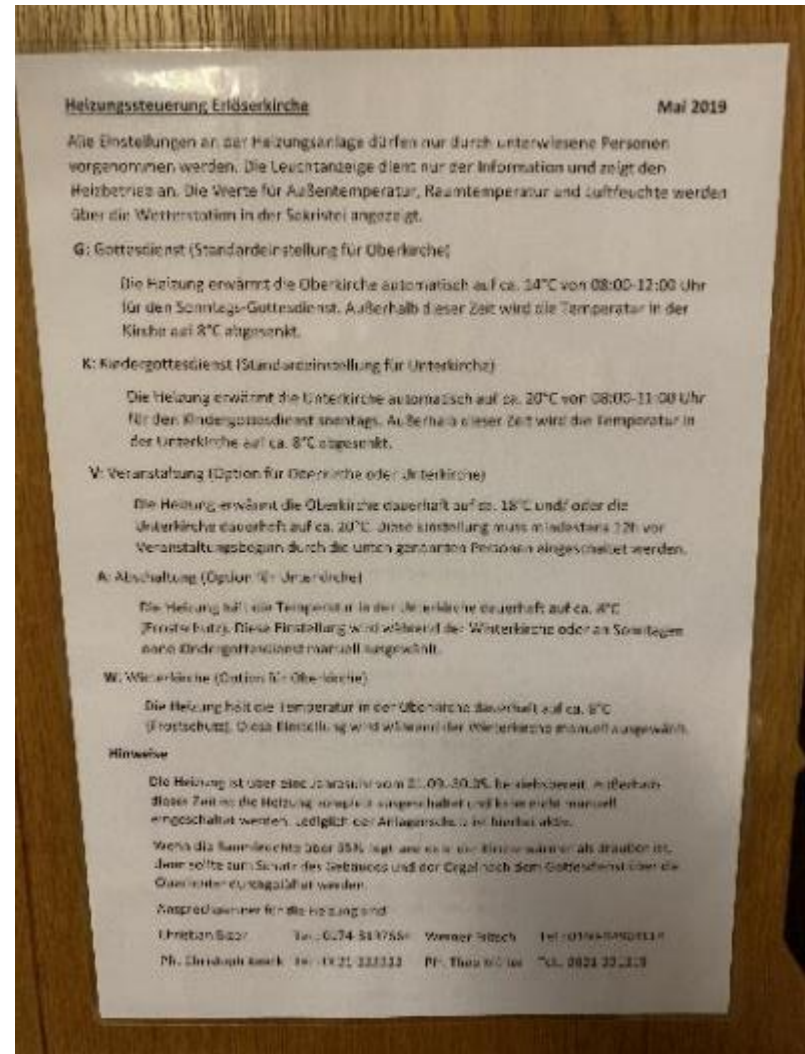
Heizungssteuerung Erlöserkirche Mai 2019

Alle Einstellungen an der Heizungsanlage dürfen nur durch unterwiesene Personen vorgenommen werden. Die Leuchtanzeige dient nur der Information und zeigt den Heizbetrieb an. Die Werte für Außentemperatur, Raumtemperatur und Luftfeuchte werden über die Wetterstation in der Sakristei angezeigt.

G: Gottesdienst (Standardeinstellung für Oberkirche)

Die Heizung erwärmt die Oberkirche automatisch auf ca. 14°C von 08:00-12:00 Uhr für den Sonntags-Gottesdienst. Außerhalb dieser Zeit wird die Temperatur in der Kirche auf 8°C abgesenkt.

K: Kindergottesdienst (Standardeinstellung für Unterkirche)

Die Heizung erwärmt die Unterkirche automatisch auf ca. 20°C von 08:00-11:00 Uhr für den Kindergottesdienst sonntags. Außerhalb dieser Zeit wird die Temperatur in der Unterkirche auf ca. 8°C abgesenkt.

V: Veranstaltung (Option für Oberkirche oder Unterkirche)

Die Heizung erwärmt die Oberkirche dauerhaft auf ca. 18°C und/ oder die Unterkirche dauerhaft auf ca. 20°C. Diese Einstellung muss mindestens 12h vor Veranstaltungsbeginn durch die unten genannten Personen eingeschaltet werden.

A: Abschaltung (Option für Unterkirche)

Die Heizung hält die Temperatur in der Unterkirche dauerhaft auf ca. 4°C (Frostschutz). Diese Einstellung wird während der Winterkirche oder an Sonntagen ohne Kindergottesdienst manuell ausgewählt.

W: Winterkirche (Option für Oberkirche)

Die Heizung hält die Temperatur in der Oberkirche dauerhaft auf ca. 6°C (Frostschutz). Diese Einstellung wird während der Winterkirche manuell ausgewählt.

Hinweise

Die Heizung ist über eine Jahresuhr vom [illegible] betriebsbereit. Außerhalb dieser Zeit ist die Heizung komplett ausgeschaltet und kann nicht manuell eingeschaltet werden. Lediglich der Anlagenschutz ist hierbei aktiv.

Wenn die Raumfeuchte über 85% liegt und es in der Kirche wärmer als draußen ist, dann sollte zum Schutz des Gebäudes und der Orgel nach dem Gottesdienst über die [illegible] werden.

Ansprechpartner für die Heizung sind:

Christian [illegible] Tel.: 0174 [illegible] Werner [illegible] Tel.: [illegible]

Pfr. Christoph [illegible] Tel.: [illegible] Pfr. Theo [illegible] Tel.: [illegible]